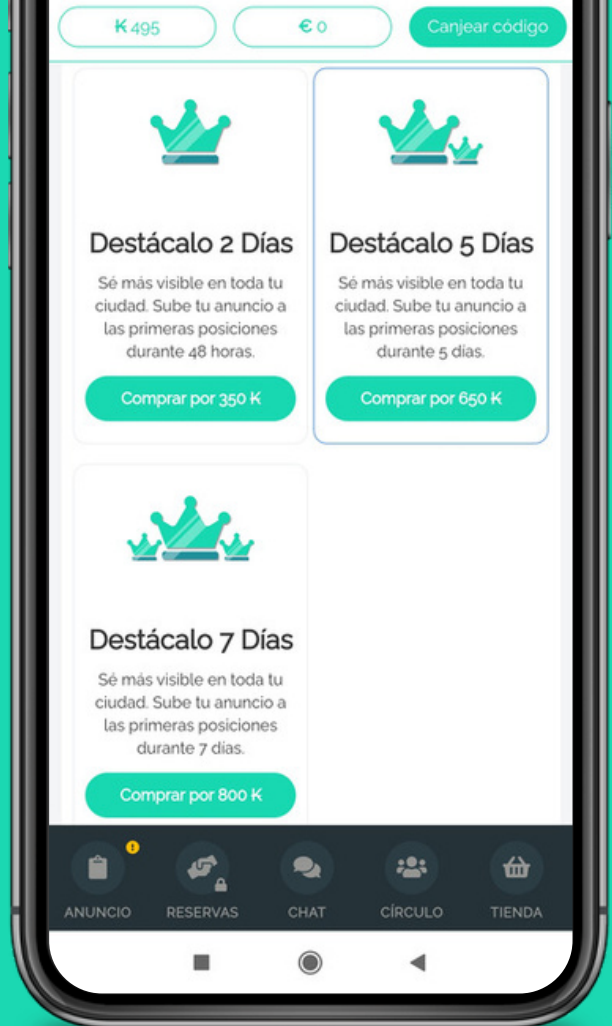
K 495

€ 0

Canjear código

Destácalo 2 Días

Sé más visible en toda tu ciudad. Sube tu anuncio a las primeras posiciones durante 48 horas.

Comprar por 350 K

Destácalo 5 Días

Sé más visible en toda tu ciudad. Sube tu anuncio a las primeras posiciones durante 5 días.

Comprar por 650 K

Destácalo 7 Días

Sé más visible en toda tu ciudad. Sube tu anuncio a las primeras posiciones durante 7 días.

Comprar por 800 K

ANUNCIO

RESERVAS

CHAT

CÍRCULO

TIENDA